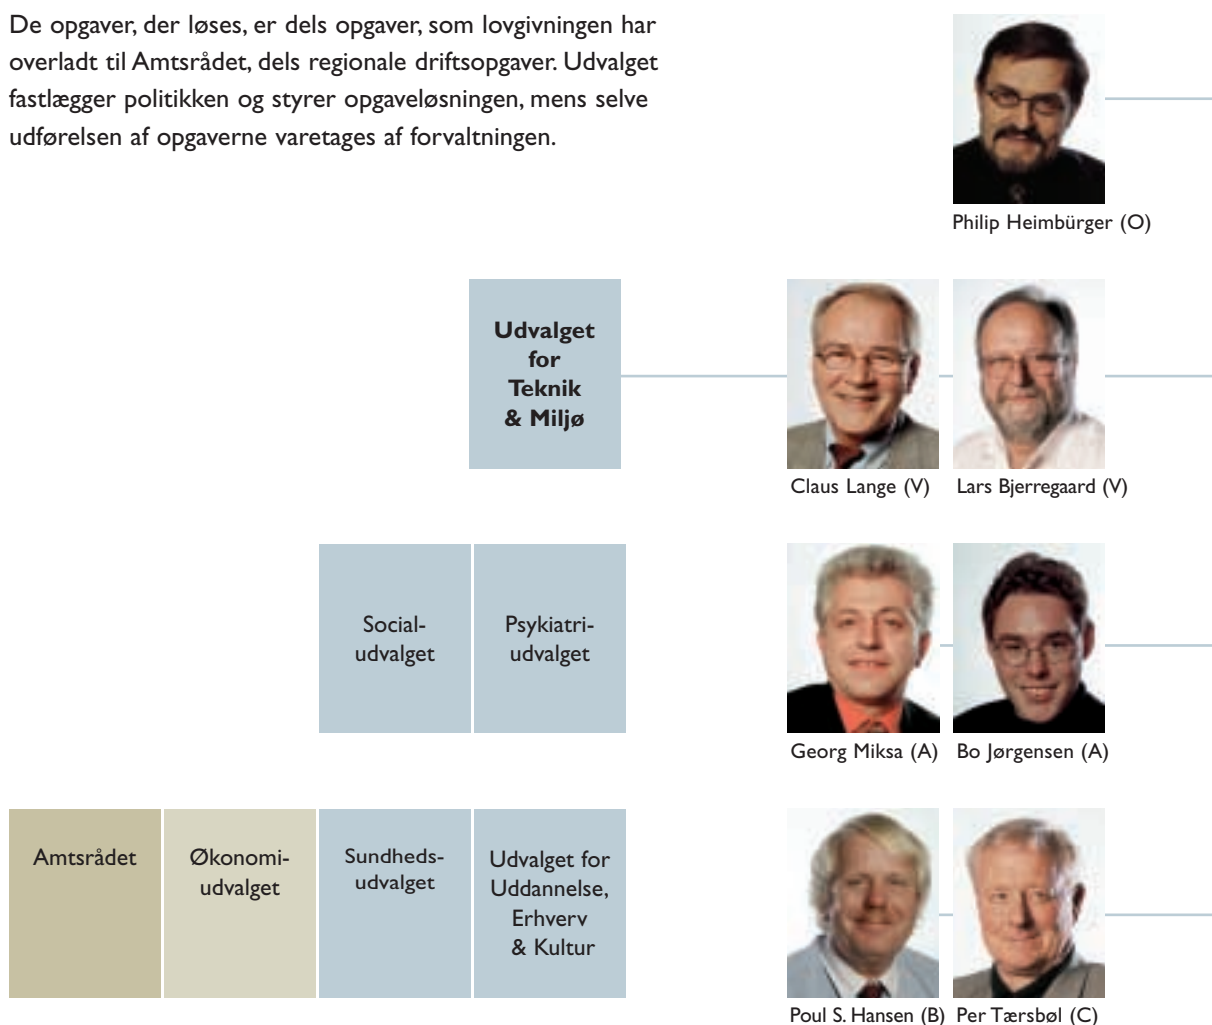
De opgaver, der løses, er dels opgaver, som lovgivningen har overladt til Amtsrådet, dels regionale driftsopgaver. Udvalget fastlægger politikken og styrer opgaveløsningen, mens selve udførelsen af opgaverne varetages af forvaltningen.

Philip Heimbürger (O)

**Udvalget for Teknik & Miljø**

Claus Lange (V)

Lars Bjerregaard (V)

Socialudvalget

Psykiatriudvalget

Georg Miksa (A)

Bo Jørgensen (A)

Amtsrådet

Økonomiudvalget

Sundhedsudvalget

Udvalget for Uddannelse, Erhverv & Kultur

Poul S. Hansen (B)

Per Tærsbøl (C)